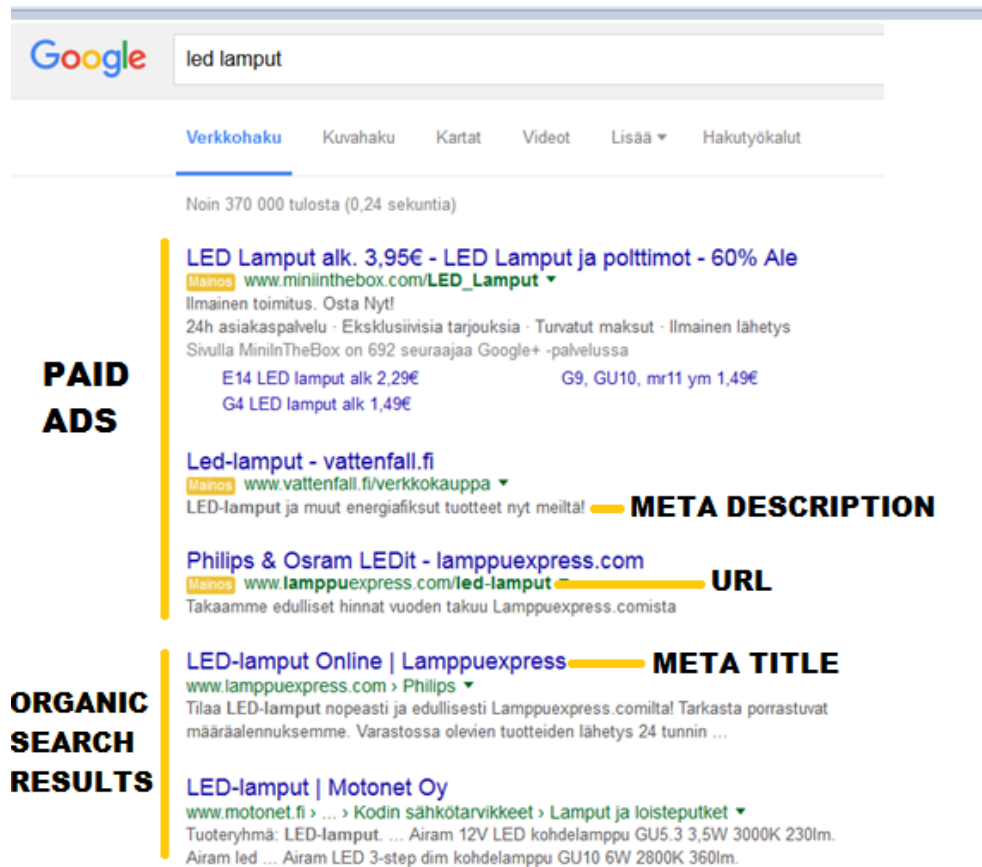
Google

led lamput

Verkkohaku Kuvahaku Kartat Videot Lisää ▾ Hakutyökalut

Noin 370 000 tulosta (0,24 sekuntia)

PAID ADS

LED Lamput alk. 3,95€ - LED Lamput ja polttimot - 60% Ale
Mainos www.miniinthebox.com/LED_Lamput ▾
Ilmainen toimitus. Osta Nyt!
24h asiakaspalvelu · Eksklusiivisia tarjouksia · Turvatut maksut · Ilmainen lähetys
Sivulla MiniInTheBox on 692 seuraajaa Google+ -palvelussa
E14 LED lamput alk 2,29€ G9, GU10, mr11 ym 1,49€
G4 LED lamput alk 1,49€

Led-lamput - vattenfall.fi
Mainos www.vattenfall.fi/verkkokauppa ▾
LED-lamput ja muut energiafiksut tuotteet nyt meiltä!

META DESCRIPTION

Philips & Osram LEDit - lamppuexpress.com
Mainos www.lamppuexpress.com/led-lamput ▾

URL

Takaamme edulliset hinnat vuoden takuu Lamppuexpress.comista

ORGANIC SEARCH RESULTS

LED-lamput Online | Lamppuexpress

META TITLE

www.lamppuexpress.com › Philips ▾
Tilaa LED-lamput nopeasti ja edullisesti Lamppuexpress.comilta! Tarkasta porrastuvat määräalennuksemme. Varastossa olevien tuotteiden lähetys 24 tunnin ...

LED-lamput | Motonet Oy
www.motonet.fi › ... › Kodin sähkötarvikkeet › Lamput ja loisteputket ▾
Tuoteryhmä: LED-lamput. ... Airam 12V LED kohdelamppu GU5.3 3,5W 3000K 230lm. Airam led ... Airam LED 3-step dim kohdelamppu GU10 6W 2800K 360lm.